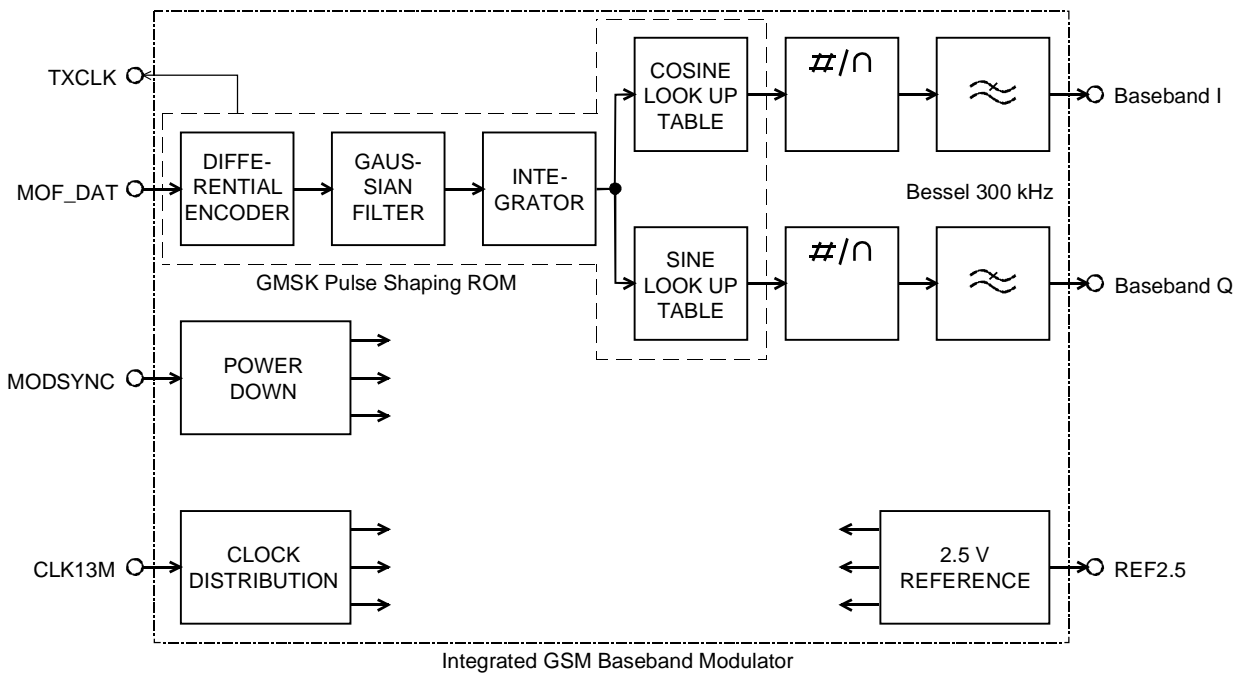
TXCLK

MOF_DAT

DIFFE-RENTIAL ENCODER

GAUS-SIAN FILTER

INTE-GRATOR

COSINE LOOK UP TABLE

SINE LOOK UP TABLE

#/∩

#/∩

Baseband I

Bessel 300 kHz

Baseband Q

GMSK Pulse Shaping ROM

MODSYNC

POWER DOWN

CLK13M

CLOCK DISTRIBUTION

2.5 V REFERENCE

REF2.5

Integrated GSM Baseband Modulator